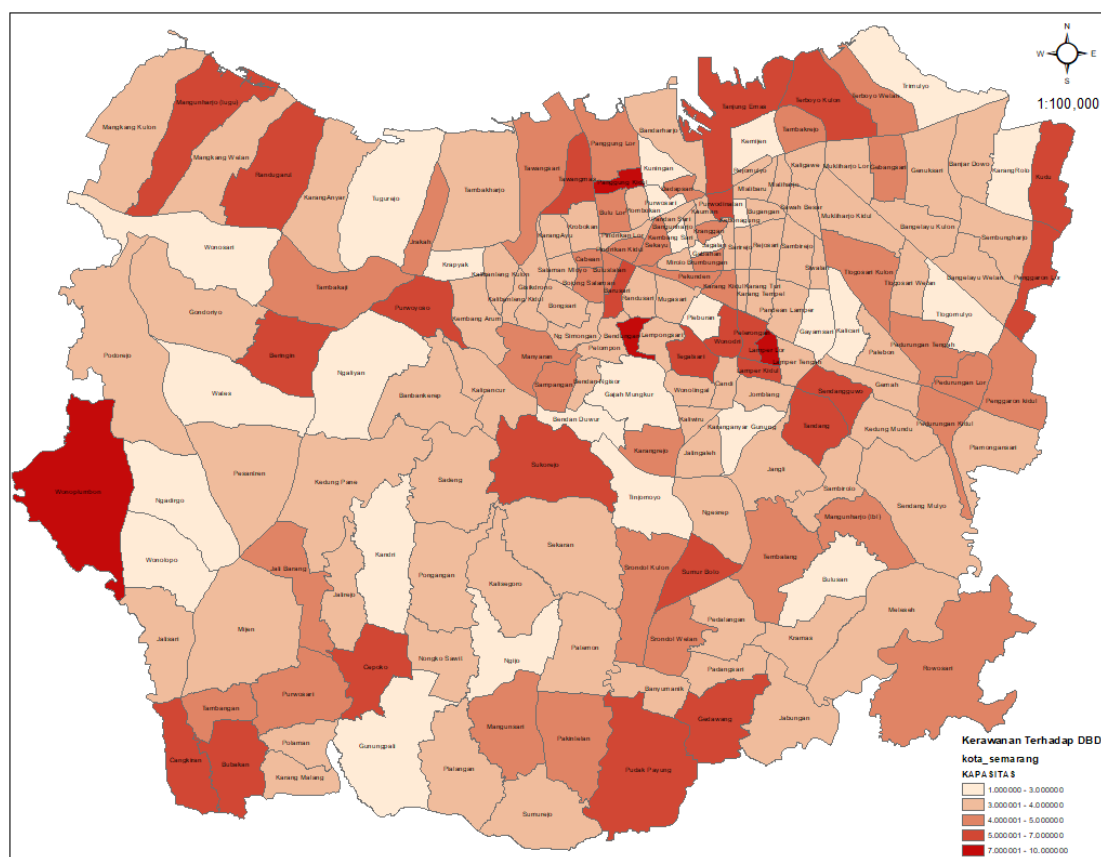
N
W E
S
1:100,000

Trimulyo
Mangunharjo (Tugu)
Mangkang Kulon
Mangkang Wetan
Randugarut
Karanganyar
Tugurejo
Sembakharjo
Tawangsari
Tawangmas
Panggung Lor
Bandarharjo
Tanjung Emas
Terboyo Kulon
Terboyo Wetan
Tambakrejo
Kemijen
Kuningan
Panggung Kidul
Kaligawe
Muktiharjo Lor
Gebangsari
Genuksari
Banjar Dowo
Karang Roto
Kudu
Wonosari
Jrakah
Krapyak
Kalibanteng Kulon
Kalibanteng Kidul
Gisikdrono
Bongsari
Sembungharjo
Sambirejo
Kembangarum
Ngaliyan
Purwoyoso
Tlogosari Kulon
Tlogosari Wetan
Penggaron Lor
Gondoriyo
Podorejo
Beringin
Manyaran
Bendungan
Lempongsari
Tegalsari
Wonodri
Peterongan
Lamper Kidul
Lamper Tengah
Gayamsari
Kalicari
Tlogomulyo
Pedurungan Tengah
Palebon
Pedurungan Lor
Penggaron Kidul
Pedurungan Kidul
Plamongansari
Wates
Bambankerep
Kalipancur
Gajah Mungkur
Sampangan
Jomblang
Candi
Wonotingal
Jangli
Gemah
Sendangguwo
Tandang
Kedung Mundu
Sambiroto
Wonoplumbon
Purwoyoso
Ngadirgo
Pesantren
Kedung Pane
Sadeng
Sukorejo
Srijomoyo
Ngesrep
Mangunharjo (Ibl)
Sendang Mulyo
Wonolopo
Jati Barang
Jatirejo
Kandri
Pongangan
Kalisegoro
Sekaran
Srondol Kulon
Sumur Boto
Tembalang
Bulusan
Jatisari
Mijen
Cepoko
Nongko Sawit
Ngijo
Patemon
Srondol Wetan
Pedalangan
Kramas
Meteseh
Rowosari
Tambangan
Purwosari
Padangsari
Banyumanik
Gedawang
Jabungan
Cangkiran
Bubakan
Polaman
Karang Malang
Gunungpati
Plalangan
Mangunsari
Pakintelan
Pudak Payung
Sumurejo
Kerawanan Terhadap DBD
kota_semarang
KAPASITAS
1.000000 - 3.000000
3.000001 - 4.000000
4.000001 - 5.000000
5.000001 - 7.000000
7.000001 - 10.000000